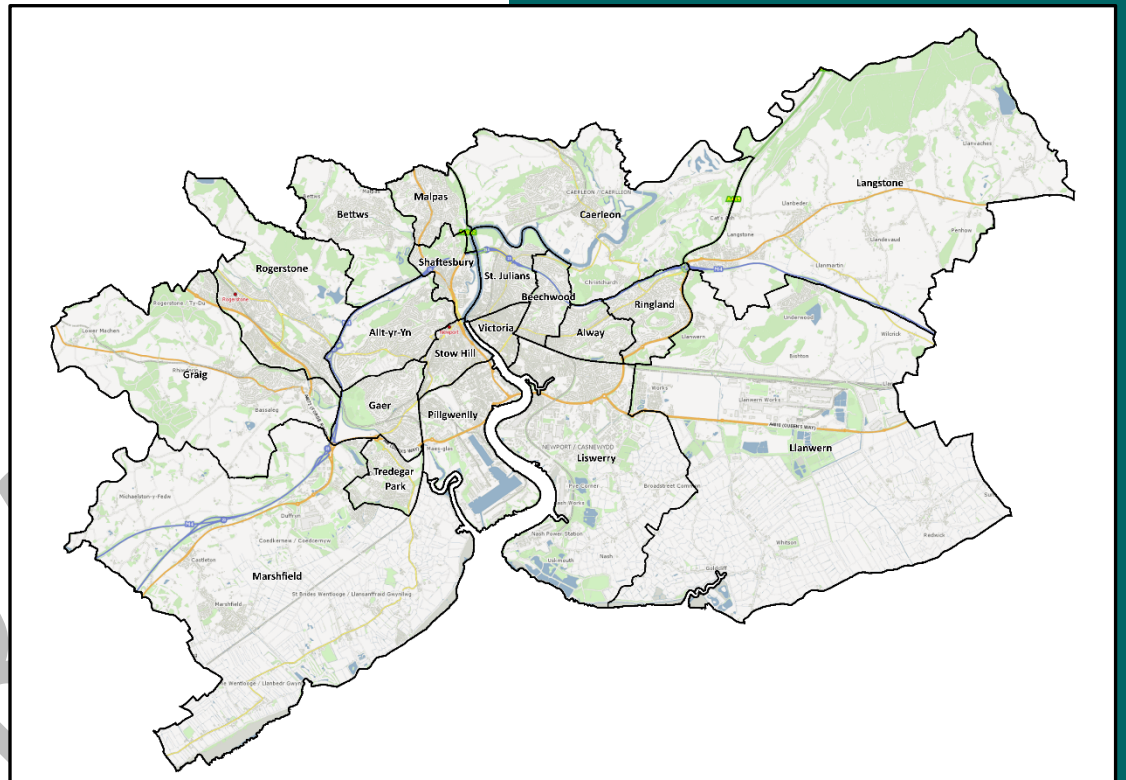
Langstone

Caerleon

Malpas

Bettws

Rogerstone

Shaftesbury

St. Julians

Beechwood

Ringland

Alway

Victoria

Allt-yr-Yn

Stow Hill

Graig

Gaer

Pillgwenlly

Liswerry

Llanwern

Tredegar Park

Marshfield

CAERLEON / CAERLLION

Llanvaches

Llanbeder

Langstone

Llandevaud

Llanmartin

Penhow

Christchurch

Underwood

Bishton

Wilcrick

Rogerstone / Ty-Du

Rogerstone

Lower Machen

Rhiwderin

Bassaleg

Newport

NEWPORT / CASNEWYDD

Llanwern Works

Pye Corner

Broadstreet Common

Nash Power Station

Nash

Uskmouth

Whitson

Goldcliff

Redwick

Michaelston-y-Fedw

Duffryn

Coedkernew / Coedcernyw

Castleton

Marshfield

St Brides Wentlooge / Llansanffraid Gwynllŵg

Wentlooge / Llanbedr Gwynllŵg